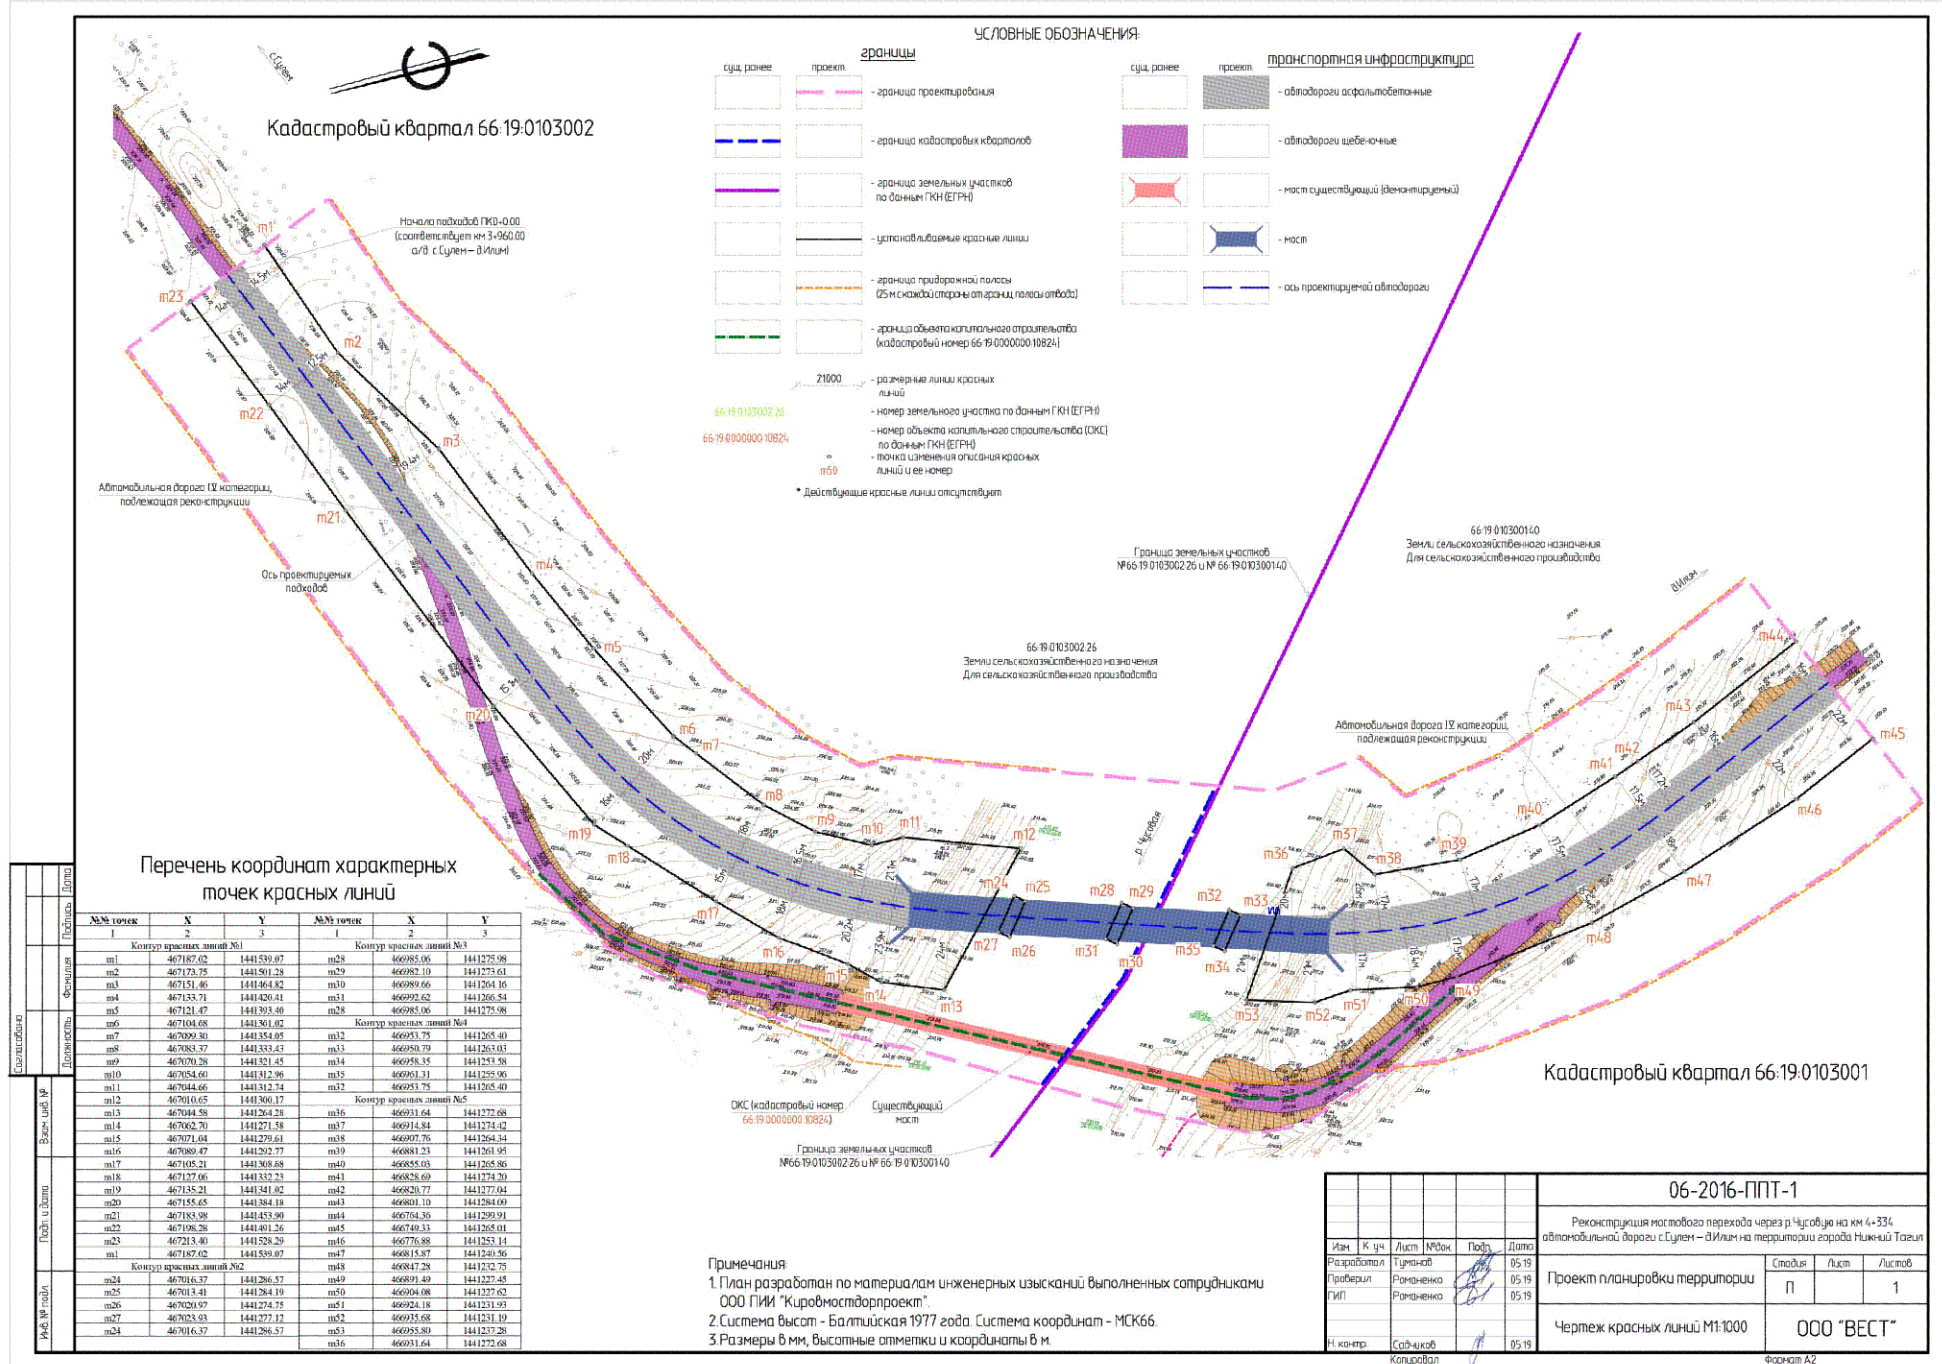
УСЛОВНЫЕ ОБОЗНАЧЕНИЯ:

границы

| сущ. ранее | проект | |
|---|---|---|
| | | - граница проектирования |
| | | - граница кадастровых кварталов |
| | | - граница земельных участков по данным ГКН (ЕГРН) |
| | | - устанавливаемые красные линии |
| | | - граница придорожной полосы (25 м с каждой стороны от границ полосы отвода) |
| | | - граница объекта капитального строительства (кадастровый номер 66:19:0000000:10824) |

транспортная инфраструктура

| сущ. ранее | проект | |
|---|---|---|
| | | - автодороги асфальтобетонные |
| | | - автодороги щебеночные |
| | | - мост существующий (демонтируемый) |
| | | - мост |
| | | - ось проектируемой автодороги |

21000 - размерные линии красных линий
66:19:0103002:26 - номер земельного участка по данным ГКН (ЕГРН)
66:19:0000000:10824 - номер объекта капитального строительства (ОКС) по данным ГКН (ЕГРН)
т50 - точка изменения описания красных линий и ее номер
* Действующие красные линии отсутствуют

с.Сулем

Кадастровый квартал 66:19:0103002

Начало подходов ПК0+00.00 (соответствует км 3+960.00 а/д с.Сулем – д.Илим)

Автомобильная дорога IV категории, подлежащая реконструкции

Ось проектируемых подходов

т1 т2 т3 т4 т5 т6 т7 т8 т9 т10 т11 т12 т13 т14 т15 т16 т17 т18 т19 т20 т21 т22 т23 т24 т25 т26 т27 т28 т29 т30 т31 т32 т33 т34 т35 т36 т37 т38 т39 т40 т41 т42 т43 т44 т45 т46 т47 т48 т49 т50 т51 т52 т53

Граница земельных участков №66:19:0103002:26 и № 66:19:0103001:40

66:19:0103001:40
Земли сельскохозяйственного назначения
Для сельскохозяйственного производства

д.Илим

66:19:0103002:26
Земли сельскохозяйственного назначения
Для сельскохозяйственного производства

Автомобильная дорога IV категории, подлежащая реконструкции

р. Чусовая

Кадастровый квартал 66:19:0103001

ОКС (кадастровый номер 66:19:0000000:10824)

Существующий мост

Граница земельных участков №66:19:0103002:26 и № 66:19:0103001:40

Перечень координат характерных точек красных линий

| №№ точек | X | Y | №№ точек | X | Y |
|---|---|---|---|---|---|
| 1 | 2 | 3 | 1 | 2 | 3 |
| Контур красных линий №1 | | | Контур красных линий №3 | | |
| т1 | 467187.02 | 1441539.07 | т28 | 466985.06 | 1441275.98 |
| т2 | 467173.75 | 1441501.28 | т29 | 466982.10 | 1441273.61 |
| т3 | 467151.46 | 1441464.82 | т30 | 466989.66 | 1441264.16 |
| т4 | 467133.71 | 1441420.41 | т31 | 466992.62 | 1441266.54 |
| т5 | 467121.47 | 1441393.40 | т28 | 466985.06 | 1441275.98 |
| т6 | 467104.68 | 1441361.02 | Контур красных линий №4 | | |
| т7 | 467099.30 | 1441354.05 | т32 | 466953.75 | 1441265.40 |
| т8 | 467083.37 | 1441333.43 | т33 | 466950.79 | 1441263.03 |
| т9 | 467070.28 | 1441321.45 | т34 | 466958.35 | 1441253.58 |
| т10 | 467054.60 | 1441312.96 | т35 | 466961.31 | 1441255.96 |
| т11 | 467044.66 | 1441312.74 | т32 | 466953.75 | 1441265.40 |
| т12 | 467010.65 | 1441300.17 | Контур красных линий №5 | | |
| т13 | 467044.58 | 1441264.28 | т36 | 466931.64 | 1441272.68 |
| т14 | 467062.70 | 1441271.58 | т37 | 466914.84 | 1441274.42 |
| т15 | 467071.04 | 1441279.61 | т38 | 466907.76 | 1441264.34 |
| т16 | 467089.47 | 1441292.77 | т39 | 466881.23 | 1441261.95 |
| т17 | 467105.21 | 1441308.68 | т40 | 466855.03 | 1441265.86 |
| т18 | 467127.06 | 1441332.23 | т41 | 466828.69 | 1441274.20 |
| т19 | 467135.21 | 1441341.02 | т42 | 466820.77 | 1441277.04 |
| т20 | 467155.65 | 1441384.18 | т43 | 466801.10 | 1441284.09 |
| т21 | 467183.98 | 1441453.90 | т44 | 466764.36 | 1441299.91 |
| т22 | 467198.28 | 1441491.26 | т45 | 466749.33 | 1441265.01 |
| т23 | 467213.40 | 1441528.29 | т46 | 466776.88 | 1441253.14 |
| т1 | 467187.02 | 1441539.07 | т47 | 466815.87 | 1441240.56 |
| Контур красных линий №2 | | | т48 | 466847.28 | 1441232.75 |
| т24 | 467016.37 | 1441286.57 | т49 | 466891.49 | 1441227.45 |
| т25 | 467013.41 | 1441284.19 | т50 | 466904.08 | 1441227.62 |
| т26 | 467020.97 | 1441274.75 | т51 | 466924.18 | 1441231.93 |
| т27 | 467023.93 | 1441277.12 | т52 | 466935.68 | 1441231.19 |
| т24 | 467016.37 | 1441286.57 | т53 | 466955.80 | 1441237.28 |
| | | | т36 | 466931.64 | 1441272.68 |

Примечания:
1. План разработан по материалам инженерных изысканий выполненных сотрудниками ООО ПИИ "Кировмостдорпроект".
2. Система высот - Балтийская 1977 года. Система координат - МСК66.
3. Размеры в мм, высотные отметки и координаты в м.

Согласовано
Инв. № подл. | Подп. и дата | Взам. инв. №
Должность | Фамилия | Подпись | Дата

06-2016-ППТ-1
Реконструкция мостового перехода через р.Чусовую на км 4+334 автомобильной дороги с.Сулем – д.Илим на территории города Нижний Тагил

| Изм. | К.уч. | Лист | №док. | Подп. | Дата |
|---|---|---|---|---|---|
| Разработал | Туманов | | | | 05.19 |
| Проверил | Романенко | | | | 05.19 |
| ГИП | Романенко | | | | 05.19 |
| Н. контр. | Садчиков | | | | 05.19 |

Проект планировки территории
| Стадия | Лист | Листов |
|---|---|---|
| П | | 1 |

Чертеж красных линий М1:1000
ООО "ВЕСТ"
Копировал
Формат А2